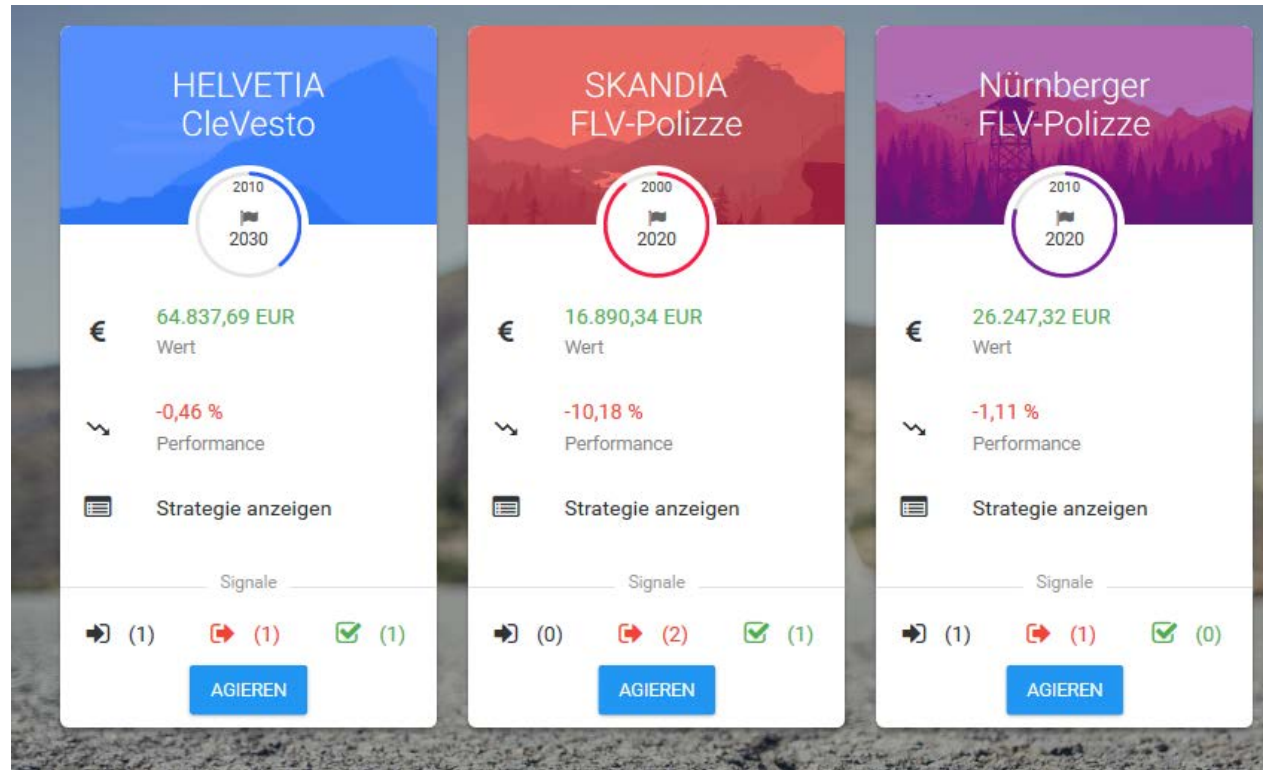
HELVETIA
CleVesto

2010
2030

€ 64.837,69 EUR
Wert

-0,46 %
Performance

Strategie anzeigen

Signale

(1) (1) (1)

AGIEREN

SKANDIA
FLV-Polizze

2000
2020

€ 16.890,34 EUR
Wert

-10,18 %
Performance

Strategie anzeigen

Signale

(0) (2) (1)

AGIEREN

Nürnberger
FLV-Polizze

2010
2020

€ 26.247,32 EUR
Wert

-1,11 %
Performance

Strategie anzeigen

Signale

(1) (1) (0)

AGIEREN